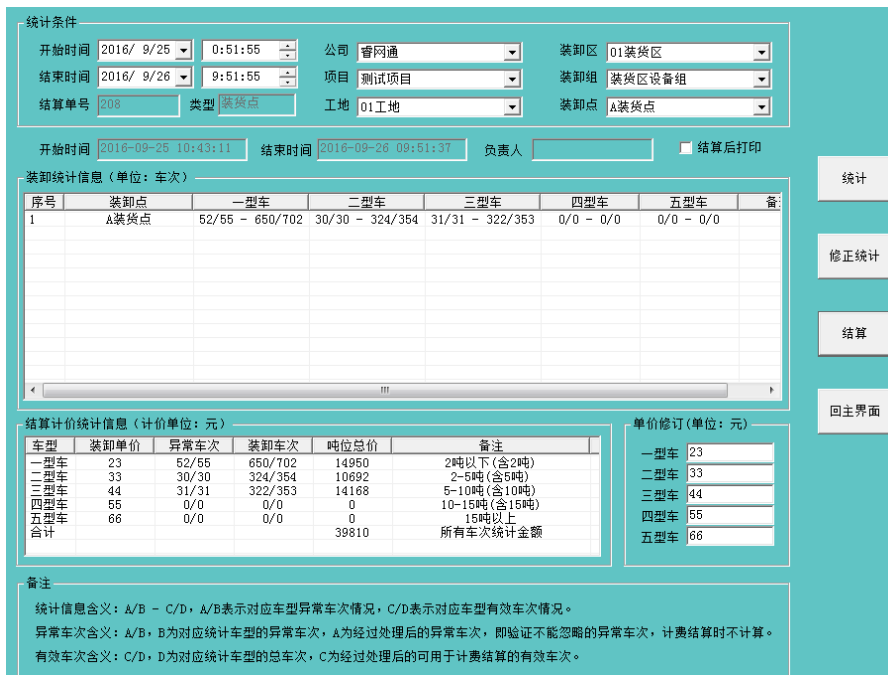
统计条件

开始时间 2016/ 9/25 0:51:55
结束时间 2016/ 9/26 9:51:55
结算单号 208 类型 装货点

公司 睿网通
项目 测试项目
工地 01工地

装卸区 01装货区
装卸组 装货区设备组
装卸点 A装货点

开始时间 2016-09-25 10:43:11 结束时间 2016-09-26 09:51:37 负责人 结算后打印

统计

装卸统计信息（单位：车次）

| 序号 | 装卸点 | 一型车 | 二型车 | 三型车 | 四型车 | 五型车 | 备 |
|---|---|---|---|---|---|---|---|
| 1 | A装货点 | 52/55 - 650/702 | 30/30 - 324/354 | 31/31 - 322/353 | 0/0 - 0/0 | 0/0 - 0/0 | |

修正统计

结算

回主界面

结算计价统计信息（计价单位：元）

| 车型 | 装卸单价 | 异常车次 | 装卸车次 | 吨位总价 | 备注 |
|---|---|---|---|---|---|
| 一型车 | 23 | 52/55 | 650/702 | 14950 | 2吨以下(含2吨) |
| 二型车 | 33 | 30/30 | 324/354 | 10692 | 2-5吨(含5吨) |
| 三型车 | 44 | 31/31 | 322/353 | 14168 | 5-10吨(含10吨) |
| 四型车 | 55 | 0/0 | 0/0 | 0 | 10-15吨(含15吨) |
| 五型车 | 66 | 0/0 | 0/0 | 0 | 15吨以上 |
| 合计 | | | | 39810 | 所有车次统计金额 |

单价修订(单位：元)
一型车 23
二型车 33
三型车 44
四型车 55
五型车 66

备注

统计信息含义：A/B - C/D，A/B表示对应车型异常车次情况，C/D表示对应车型有效车次情况。

异常车次含义：A/B，B为对应统计车型的异常车次，A为经过处理后的异常车次，即验证不能忽略的异常车次，计费结算时不计算。

有效车次含义：C/D，D为对应统计车型的总车次，C为经过处理后的可用于计费结算的有效车次。